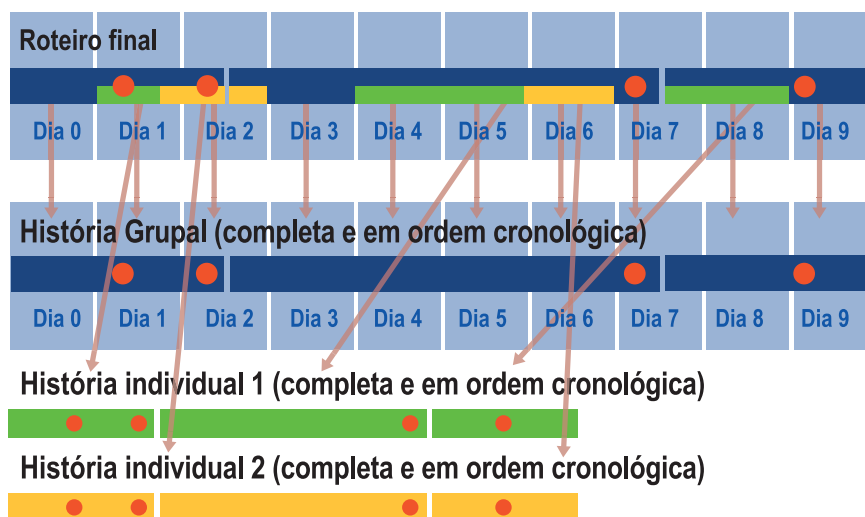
Roteiro final

Dia 0 Dia 1 Dia 2 Dia 3 Dia 4 Dia 5 Dia 6 Dia 7 Dia 8 Dia 9

História Grupal (completa e em ordem cronológica)

Dia 0 Dia 1 Dia 2 Dia 3 Dia 4 Dia 5 Dia 6 Dia 7 Dia 8 Dia 9

História individual 1 (completa e em ordem cronológica)

História individual 2 (completa e em ordem cronológica)